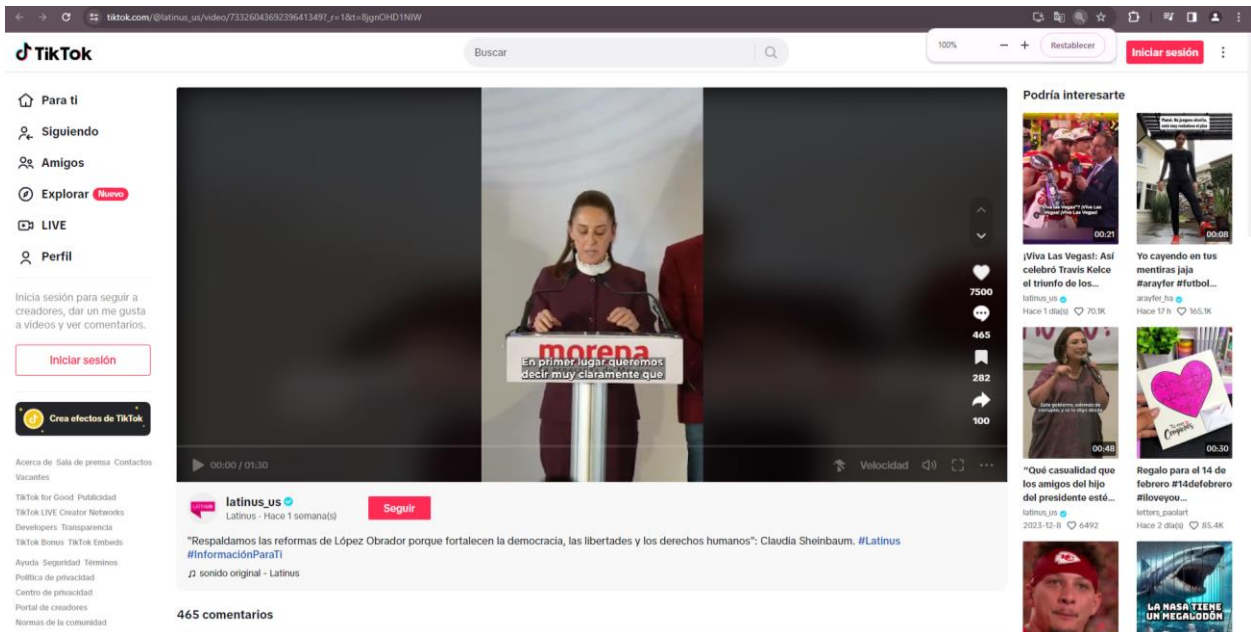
tiktok.com/@latinus_us/video/7332604369239641349?_r=1&t=8jgnOHD1NIW

TikTok

Buscar

100%　—　+　Restablecer

Iniciar sesión

Para ti
Siguiendo
Amigos
Explorar Nuevo
LIVE
Perfil

Inicia sesión para seguir a creadores, dar un me gusta a videos y ver comentarios.

Iniciar sesión

Crea efectos de TikTok

Acerca de Sala de prensa Contactos Vacantes

TikTok for Good Publicidad
TikTok LIVE Creator Networks
Developers Transparencia
TikTok Bonus TikTok Embeds

Ayuda Seguridad Términos
Política de privacidad
Centro de privacidad
Portal de creadores
Normas de la comunidad

morena

En primer lugar queremos decir muy claramente que

7500
465
282
100

00:00 / 01:30

Velocidad

latinus_us
Latinus · Hace 1 semana(s)

Seguir

"Respaldamos las reformas de López Obrador porque fortalecen la democracia, las libertades y los derechos humanos": Claudia Sheinbaum. #Latinus #InformaciónParaTi

sonido original - Latinus

465 comentarios

Podría interesarte

00:21
¡Viva Las Vegas!: Así celebró Travis Kelce el triunfo de los...
latinus_us
Hace 1 día(s) 70.1K

00:08
Yo cayendo en tus mentiras jaja #arayfer #futbol...
arayfer_ha
Hace 17 h 165.1K

00:48
"Qué casualidad que los amigos del hijo del presidente esté...
latinus_us
2023-12-8 6492

00:30
Regalo para el 14 de febrero #14defebrero #iloveyou...
letters_paolart
Hace 2 día(s) 85.4K

LA NASA TIENE UN MEGALODÓN